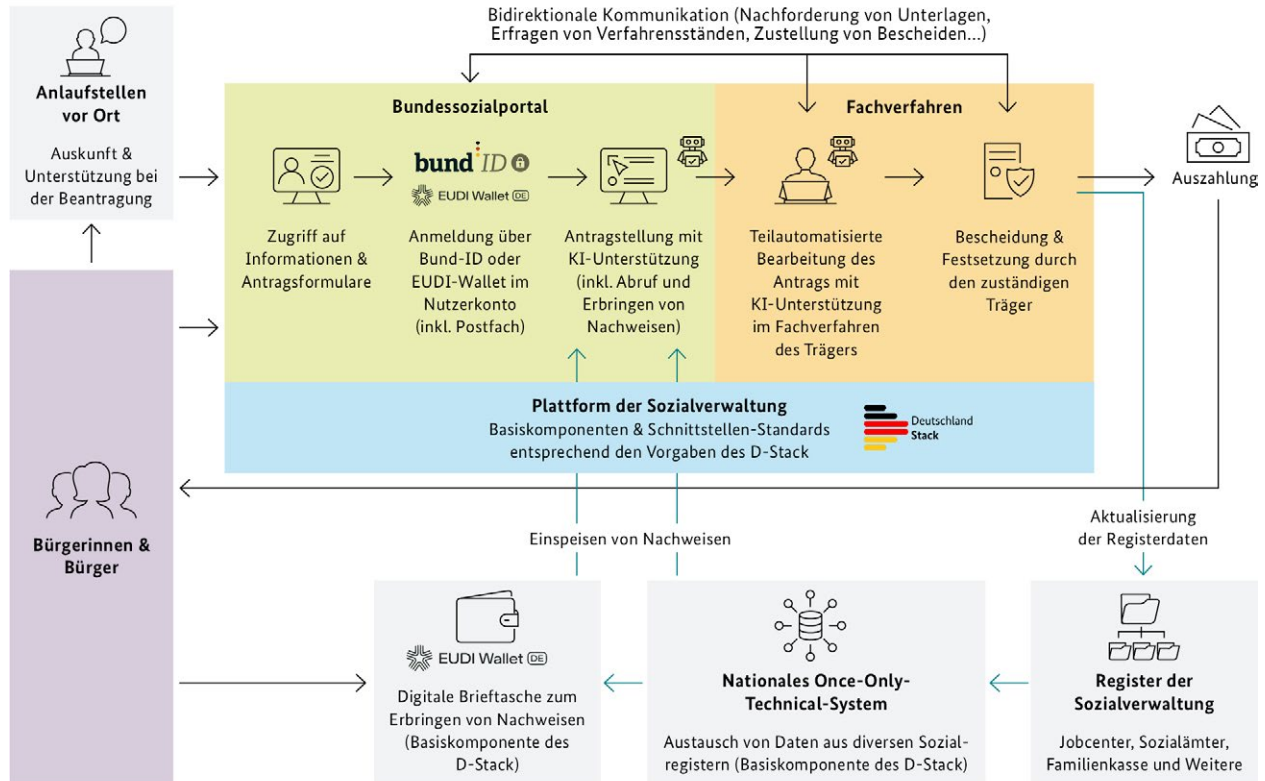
Bidirektionale Kommunikation (Nachforderung von Unterlagen, Erfragen von Verfahrensständen, Zustellung von Bescheiden...)

Anlaufstellen vor Ort

Auskunft & Unterstützung bei der Beantragung

Bundessozialportal

Fachverfahren

bund ID

EUDI Wallet DE

Zugriff auf Informationen & Antragsformulare

Anmeldung über Bund-ID oder EUDI-Wallet im Nutzerkonto (inkl. Postfach)

Antragstellung mit KI-Unterstützung (inkl. Abruf und Erbringen von Nachweisen)

Teilautomatisierte Bearbeitung des Antrags mit KI-Unterstützung im Fachverfahren des Trägers

Bescheidung & Festsetzung durch den zuständigen Träger

Auszahlung

Plattform der Sozialverwaltung

Basiskomponenten & Schnittstellen-Standards entsprechend den Vorgaben des D-Stack

Deutschland Stack

Bürgerinnen & Bürger

Einspeisen von Nachweisen

Aktualisierung der Registerdaten

EUDI Wallet DE

Digitale Brieftasche zum Erbringen von Nachweisen (Basiskomponente des D-Stack)

Nationales Once-Only-Technical-System

Austausch von Daten aus diversen Sozialregistern (Basiskomponente des D-Stack)

Register der Sozialverwaltung

Jobcenter, Sozialämter, Familienkasse und Weitere